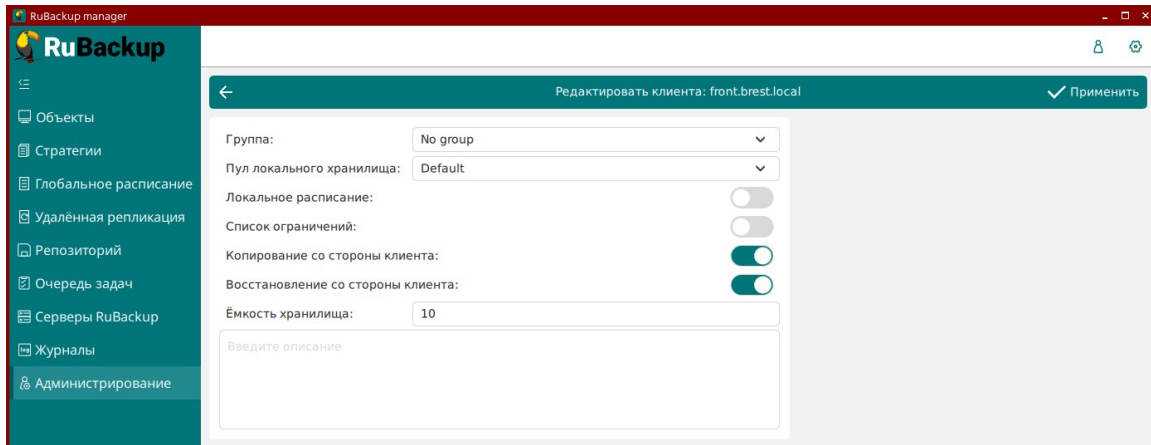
RuBackup manager

RuBackup

Объекты
Стратегии
Глобальное расписание
Удалённая репликация
Репозиторий
Очередь задач
Серверы RuBackup
Журналы
Администрирование

Редактировать клиента: front.brest.local
Применить

Группа: No group
Пул локального хранилища: Default
Локальное расписание:
Список ограничений:
Копирование со стороны клиента:
Восстановление со стороны клиента:
Ёмкость хранилища: 10
Введите описание